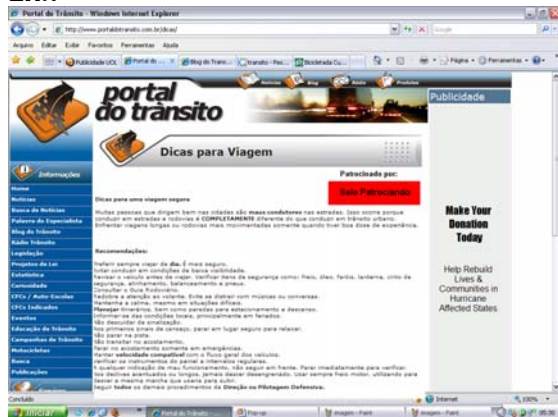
Portal do Trânsito - Windows Internet Explorer

http://www.portaldotransito.com.br/dicas/

Arquivo Editar Exibir Favoritos Ferramentas Ajuda

Publicidade UOL | Portal do ... | Blog do Trâns... | transito - Pes... | Bicicletada Cu...

Página | Ferramentas

Notícias | Blog | Ajuda | Produtos

portal do trânsito

Publicidade

Informações

Home
Notícias
Busca de Notícias
Palavra do Especialista
Blog do Trânsito
Rádio Trânsito
Legislação
Projetos de Lei
Estatística
Curiosidades
CFCs / Auto-Escolas
CFCs Indicados
Eventos
Educação de Trânsito
Campanhas de Trânsito
Motociclistas
Busca
Publicações

Dicas para Viagem

Patrocinado por:

Seu Patrocinado

Dicas para uma viagem segura

Muitas pessoas que dirigem bem nas cidades são maus condutores nas estradas. Isso ocorre porque conduzir em estradas e rodovias é COMPLETAMENTE diferente do que conduzir em trânsito urbano. Enfrentar viagens longas ou rodovias mais movimentadas somente quando tiver boa dose de experiência.

Recomendações:

Preferir sempre viajar de dia. É mais seguro.
Evitar conduzir em condições de baixa visibilidade.
Revisar o veículo antes de viajar. Verificar itens de segurança como: freio, óleo, faróis, lanterna, cinto de segurança, alinhamento, balanceamento e pneus.
Consultar o Guia Rodoviário.
Redobre a atenção ao volante. Evite se distrair com músicas ou conversas.
Mantenha a calma, mesmo em situações difíceis.
Planejar itinerários, bem como paradas para estacionamento e descanso.
Informe-se das condições locais, principalmente em feriados.
Não descuidar da sinalização.
Aos primeiros sinais de cansaço, parar em lugar seguro para relaxar.
Não parar na pista.
Não transitar no acostamento.
Parar no acostamento somente em emergências.
Manter velocidade compatível com o fluxo geral dos veículos.
Verificar os instrumentos do painel a intervalos regulares.
E qualquer indicação de mau funcionamento, não seguir em frente. Parar imediatamente para verificar.
Nas descidas acentuadas ou longas, jamais descer desengrenado. Usar sempre freio motor, utilizando para descer a mesma marcha que usaria para subir.
Seguir todos os demais procedimentos da Direção ou Pilotagem Defensiva.

Make Your Donation Today

Help Rebuild Lives & Communities in Hurricane Affected States

Concluído | Internet | 100%

Iniciar | Portal do Trânsito - ... | Pop-up | imagem - Paint | imagem - Paint